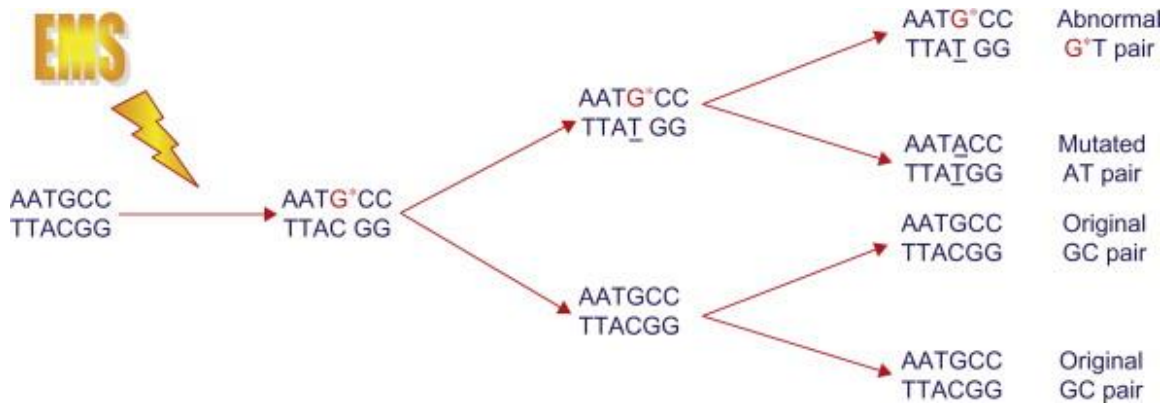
EMS

AATGCC
TTACGG

AATG*CC
TTAC GG

AATG*CC
TTAT GG

AATGCC
TTACGG

AATG*CC
TTAT GG

Abnormal
G*T pair

AATACC
TTATGG

Mutated
AT pair

AATGCC
TTACGG

Original
GC pair

AATGCC
TTACGG

Original
GC pair